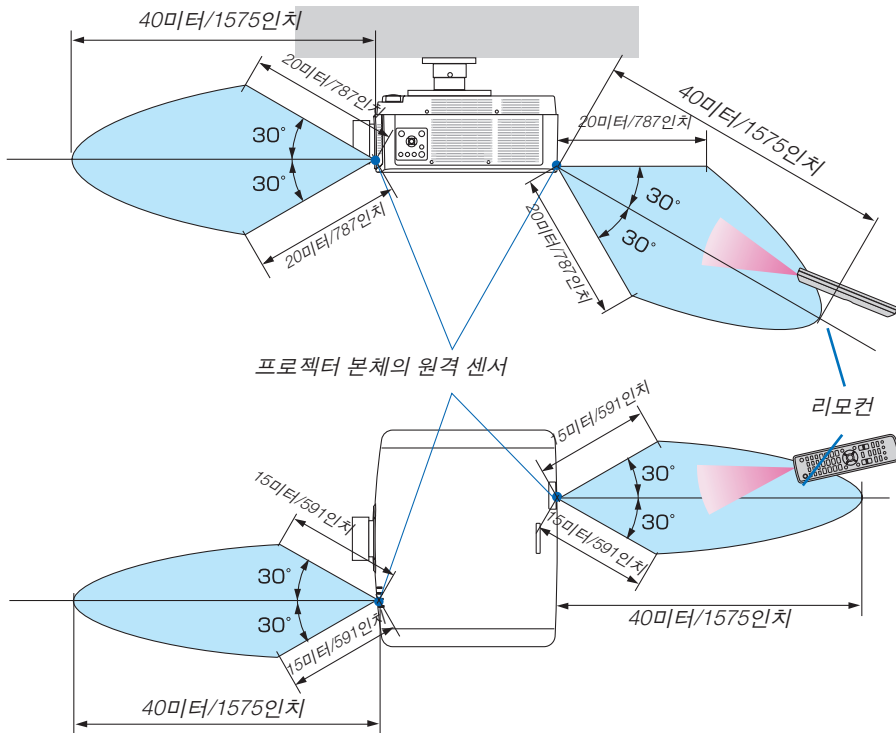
40미터/1575인치

20미터/787인치

30°

30°

20미터/787인치

20미터/787인치

40미터/1575인치

30°

30°

20미터/787인치

프로젝터 본체의 원격 센서

리모컨

15미터/591인치

30°

30°

15미터/591인치

15미터/591인치

30°

30°

15미터/591인치

40미터/1575인치

40미터/1575인치